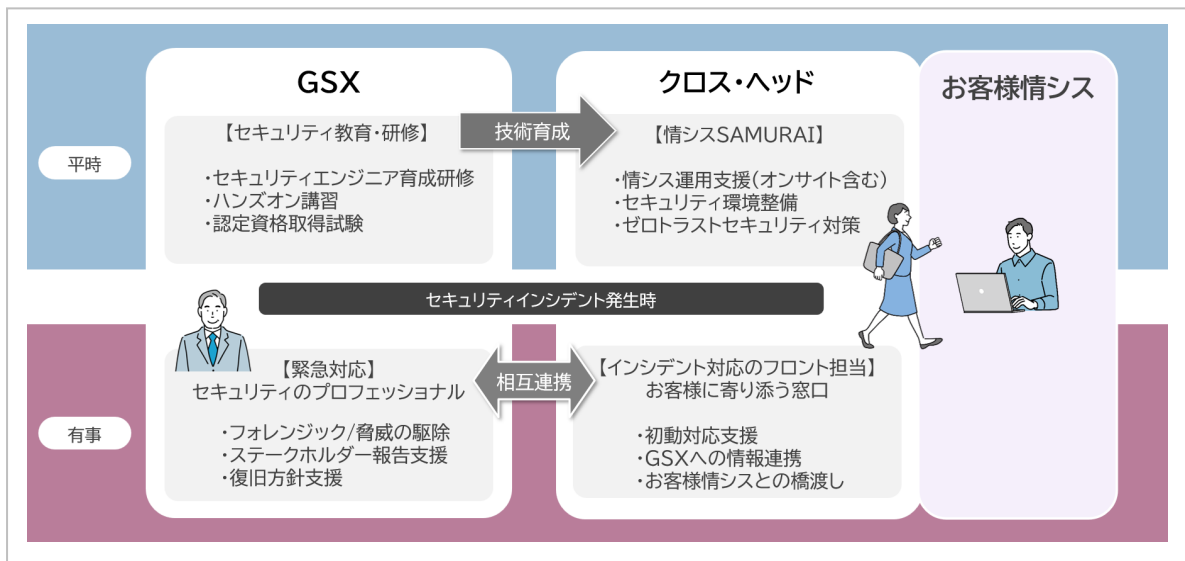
GSX

クロス・ヘッド

お客様情シス

平時

【セキュリティ教育・研修】

・セキュリティエンジニア育成研修
・ハンズオン講習
・認定資格取得試験

技術育成

【情シスSAMURAI】

・情シス運用支援(オンサイト含む)
・セキュリティ環境整備
・ゼロトラストセキュリティ対策

セキュリティインシデント発生時

【緊急対応】
セキュリティのプロフェッショナル

・フォレンジック/脅威の駆除
・ステークホルダー報告支援
・復旧方針支援

相互連携

【インシデント対応のフロント担当】
お客様に寄り添う窓口

・初動対応支援
・GSXへの情報連携
・お客様情シスとの橋渡し

有事